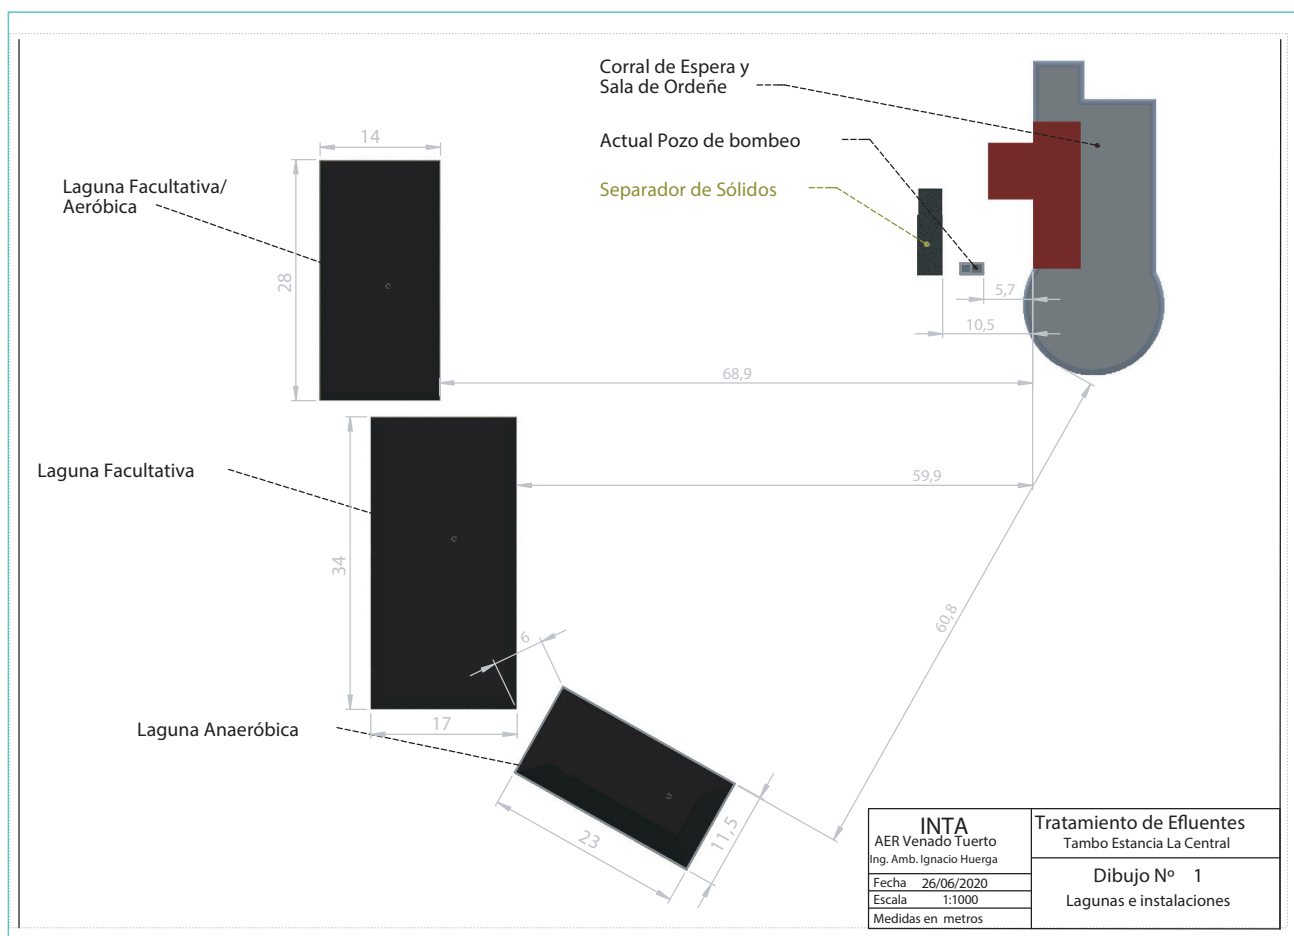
Corral de Espera y
Sala de Ordeñe

Actual Pozo de bombeo

Separador de Sólidos

14

Laguna Facultativa/
Aeróbica

28

5,7

10,5

68,9

Laguna Facultativa

59,9

34

60,8

6

17

Laguna Anaeróbica

23

11,5

| INTA<br>AER Venado Tuerto<br>Ing. Amb. Ignacio Huerga | Tratamiento de Efluentes<br>Tambo Estancia La Central |
|---|---|
| Fecha 26/06/2020 | Dibujo Nº 1 |
| Escala 1:1000 | Lagunas e instalaciones |
| Medidas en metros | |